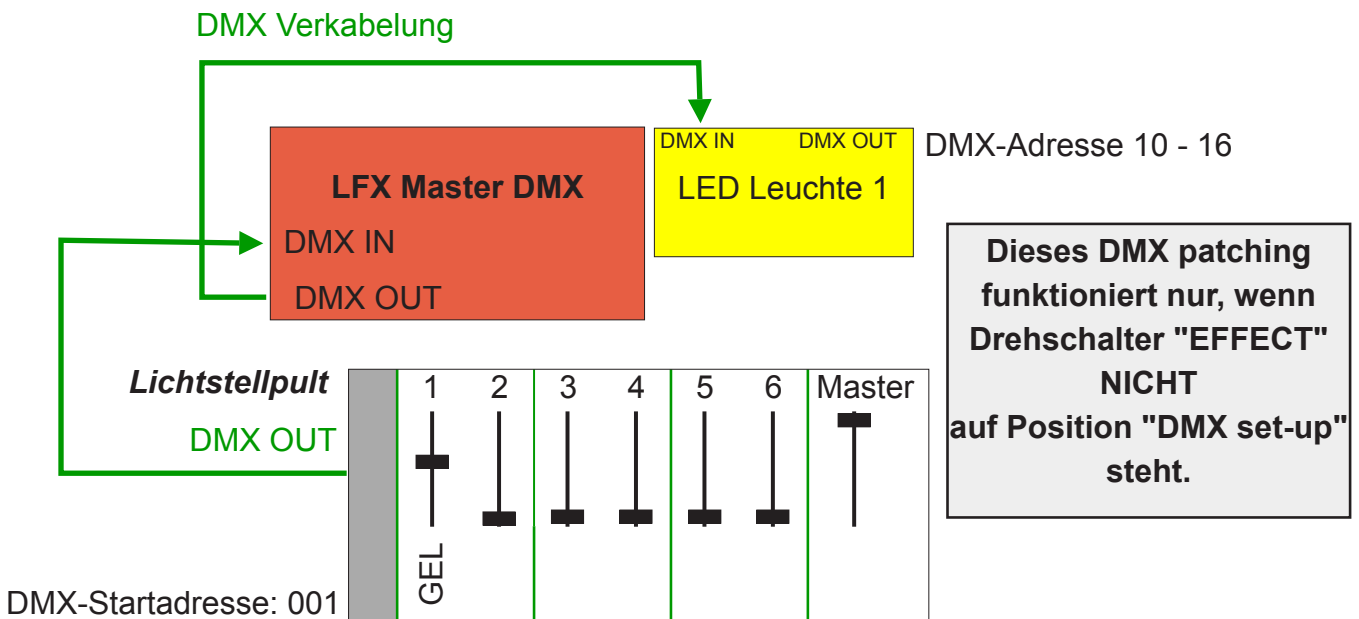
DMX Verkabelung

LFX Master DMX

DMX IN

DMX OUT

DMX IN DMX OUT

LED Leuchte 1

DMX-Adresse 10 - 16

Dieses DMX patching funktioniert nur, wenn Drehschalter "EFFECT" NICHT auf Position "DMX set-up" steht.

Lichtstellpult

DMX OUT

1 2 3 4 5 6 Master

GEL

DMX-Startadresse: 001